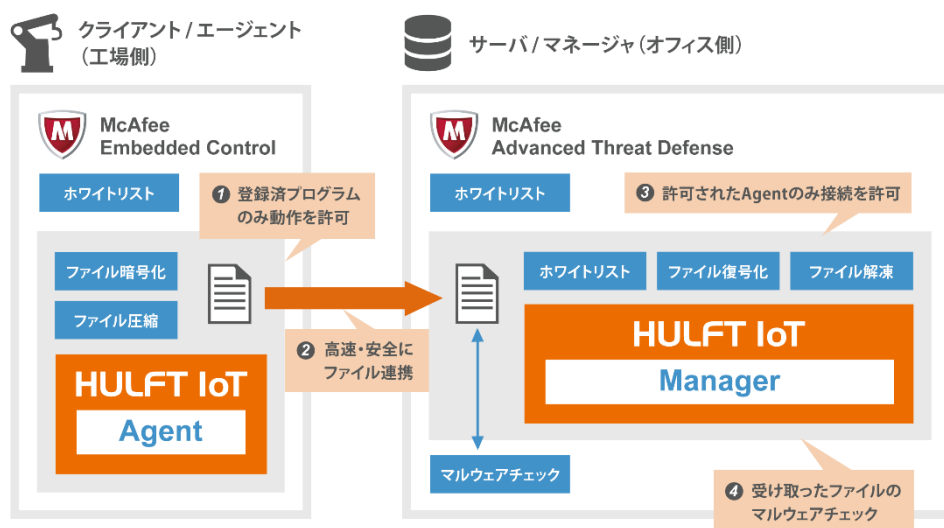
クライアント / エージェント
（工場側）

サーバ / マネージャ（オフィス側）

McAfee
Embedded Control

ホワイトリスト

❶ 登録済プログラムのみ動作を許可

ファイル暗号化

ファイル圧縮

HULFT IoT
Agent

❷ 高速・安全にファイル連携

McAfee
Advanced Threat Defense

ホワイトリスト

❸ 許可されたAgentのみ接続を許可

ホワイトリスト

ファイル復号化

ファイル解凍

HULFT IoT
Manager

マルウェアチェック

❹ 受け取ったファイルのマルウェアチェック